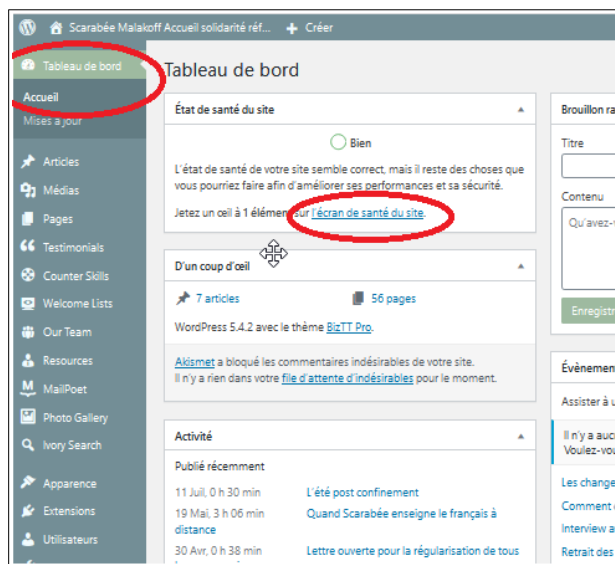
Scarabée Malakoff Accueil solidarité réf... + Créer

Tableau de bord
Accueil
Mises à jour
Articles
Médias
Pages
Testimonials
Counter Skills
Welcome Lists
Our Team
Resources
MailPoet
Photo Gallery
Ivory Search
Apparence
Extensions
Utilisateurs

Tableau de bord

État de santé du site

Bien

L'état de santé de votre site semble correct, mais il reste des choses que vous pourriez faire afin d'améliorer ses performances et sa sécurité.

Jetez un œil à 1 élément sur l'écran de santé du site.

D'un coup d'œil

7 articles
56 pages

WordPress 5.4.2 avec le thème BizTT Pro.

Akismet a bloqué les commentaires indésirables de votre site.
Il n'y a rien dans votre file d'attente d'indésirables pour le moment.

Activité

Publié récemment

11 Juil, 0 h 30 min L'été post confinement
19 Mai, 3 h 06 min Quand Scarabée enseigne le français à distance
30 Avr, 0 h 38 min Lettre ouverte pour la régularisation de tous

Brouillon ra
Titre
Contenu
Qu'avez-
Enregistr

Évènem
Assister à u
Il n'y a auc
Voulez-vou
Les change
Comment
Interview a
Retrait des